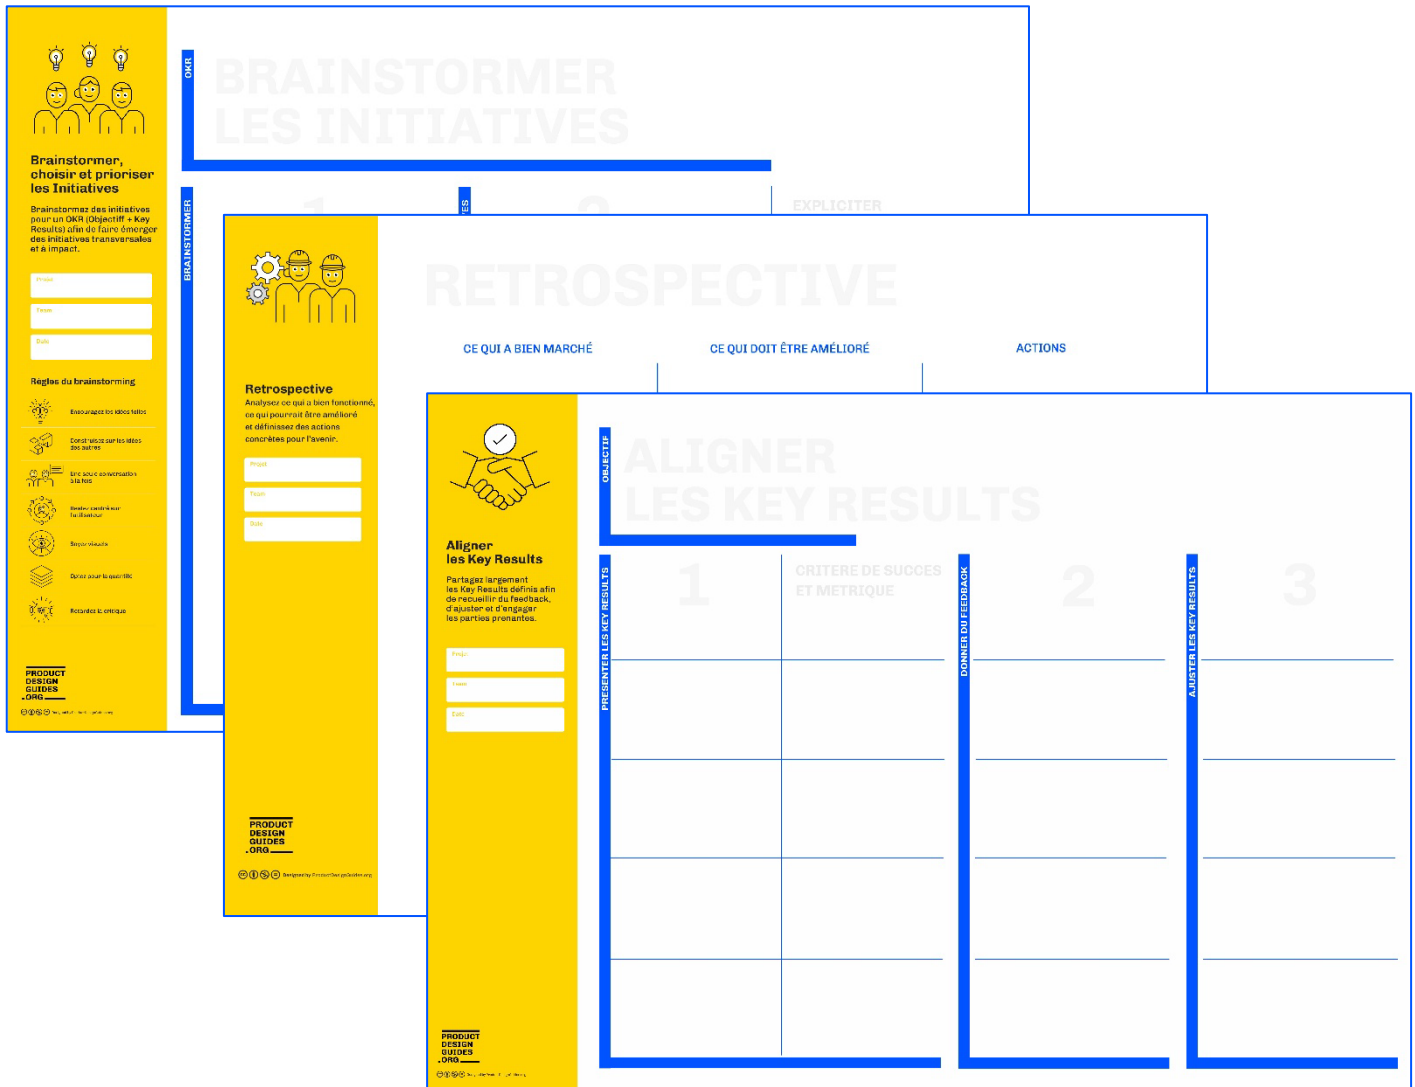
Brainstormer, choisir et prioriser les Initiatives

Brainstormez des initiatives pour un OKR (Objectif + Key Results) afin de faire émerger des initiatives transversales et à impact.

Projet

Team

Date

Règles du brainstorming

Encouragez les idées folles

Construisez sur les idées des autres

Une seule conversation à la fois

Restez centré sur le sujet

Soyez visuels

Optez pour la quantité

Retardez la critique

PRODUCT DESIGN GUIDES .ORG

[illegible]

OKR

BRAINSTORMER LES INITIATIVES

BRAINSTORMER

1

ES

2

EXPLICITER

Retrospective

Analysez ce qui a bien fonctionné, ce qui pourrait être amélioré et définissez des actions concrètes pour l'avenir.

Projet

Team

Date

PRODUCT DESIGN GUIDES .ORG

Designed by ProductDesignGuides.org

RETROSPECTIVE

CE QUI A BIEN MARCHÉ

CE QUI DOIT ÊTRE AMÉLIORÉ

ACTIONS

Aligner les Key Results

Partagez largement les Key Results définis afin de recueillir du feedback, d'ajuster et d'engager les parties prenantes.

Projet

Team

Date

PRODUCT DESIGN GUIDES .ORG

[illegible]

OBJECTIF

ALIGNER LES KEY RESULTS

PRESENTER LES KEY RESULTS

1

CRITERE DE SUCCES ET METRIQUE

DONNER DU FEEDBACK

2

AJUSTER LES KEY RESULTS

3